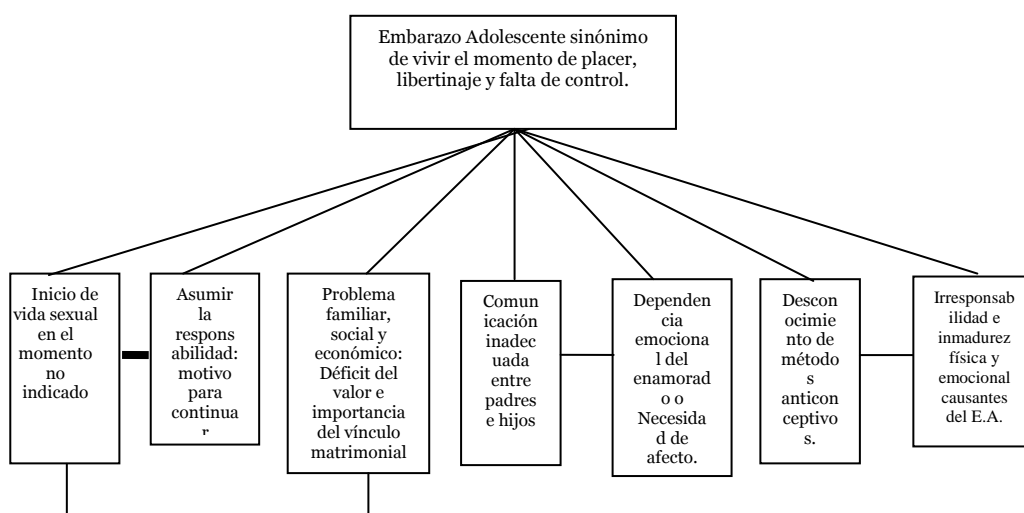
Embarazo Adolescente sinónimo de vivir el momento de placer, libertinaje y falta de control.

Inicio de vida sexual en el momento no indicado

Asumir la responsabilidad: motivo para continuar

Problema familiar, social y económico: Déficit del valor e importancia del vínculo matrimonial

Comunicación inadecuada entre padres e hijos

Dependencia emocional del enamorado o Necesidad de afecto.

Desconocimiento de métodos anticonceptivos.

Irresponsabilidad e inmadurez física y emocional causantes del E.A.